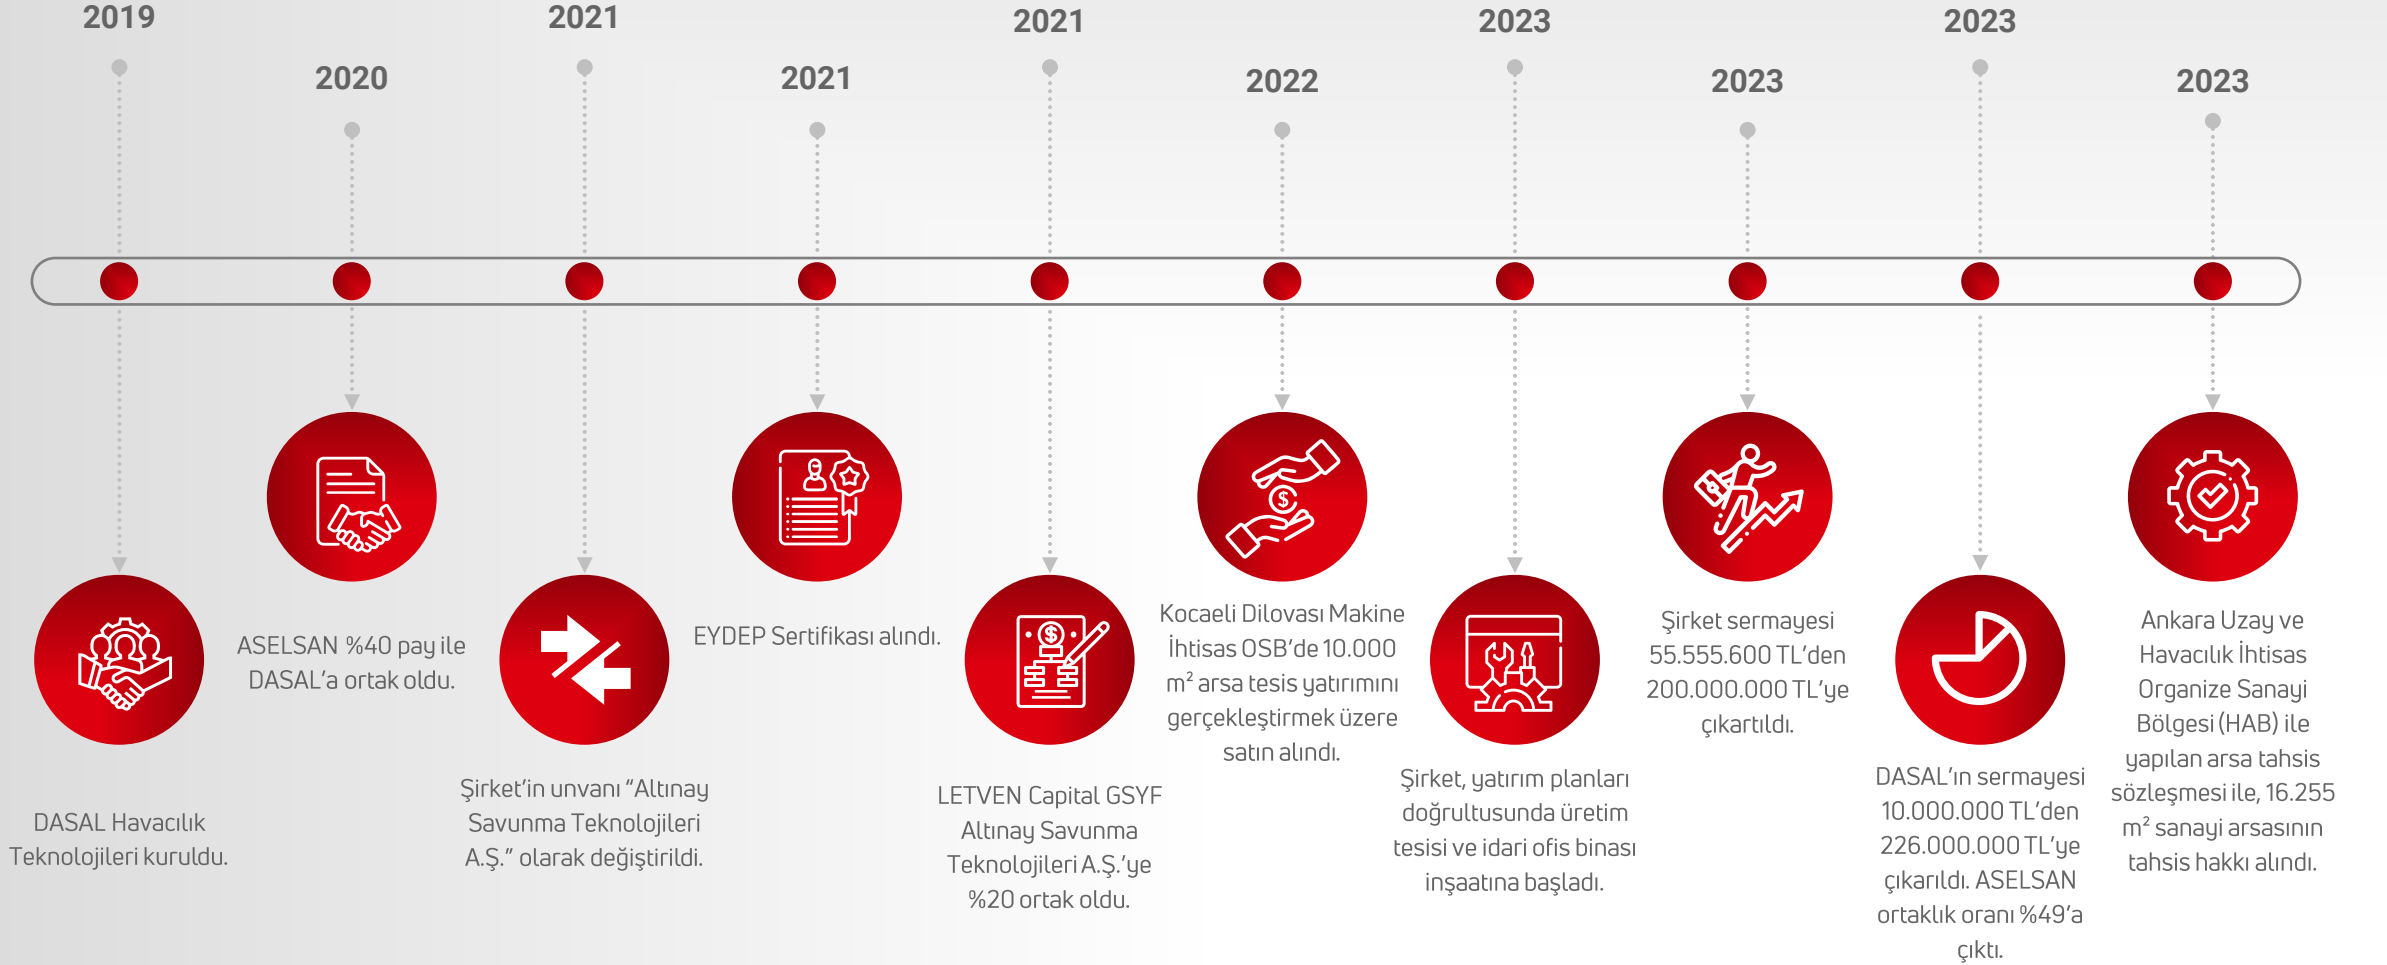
2019

2020

2021

2021

2021

2022

2023

2023

2023

2023

DASAL Havacılık Teknolojileri kuruldu.

ASELSAN %40 pay ile DASAL'a ortak oldu.

Şirket'in unvanı "Altınay Savunma Teknolojileri A.Ş." olarak değiştirildi.

EYDEP Sertifikası alındı.

LETVEN Capital GSYF Altınay Savunma Teknolojileri A.Ş.'ye %20 ortak oldu.

Kocaeli Dilovası Makine İhtisas OSB'de 10.000 $m^2$ arsa tesis yatırımını gerçekleştirmek üzere satın alındı.

Şirket, yatırım planları doğrultusunda üretim tesisi ve idari ofis binası inşaatına başladı.

Şirket sermayesi 55.555.600 TL'den 200.000.000 TL'ye çıkartıldı.

DASAL'ın sermayesi 10.000.000 TL'den 226.000.000 TL'ye çıkarıldı. ASELSAN ortaklık oranı %49'a çıktı.

Ankara Uzay ve Havacılık İhtisas Organize Sanayi Bölgesi (HAB) ile yapılan arsa tahsis sözleşmesi ile, 16.255 $m^2$ sanayi arsasının tahsis hakkı alındı.